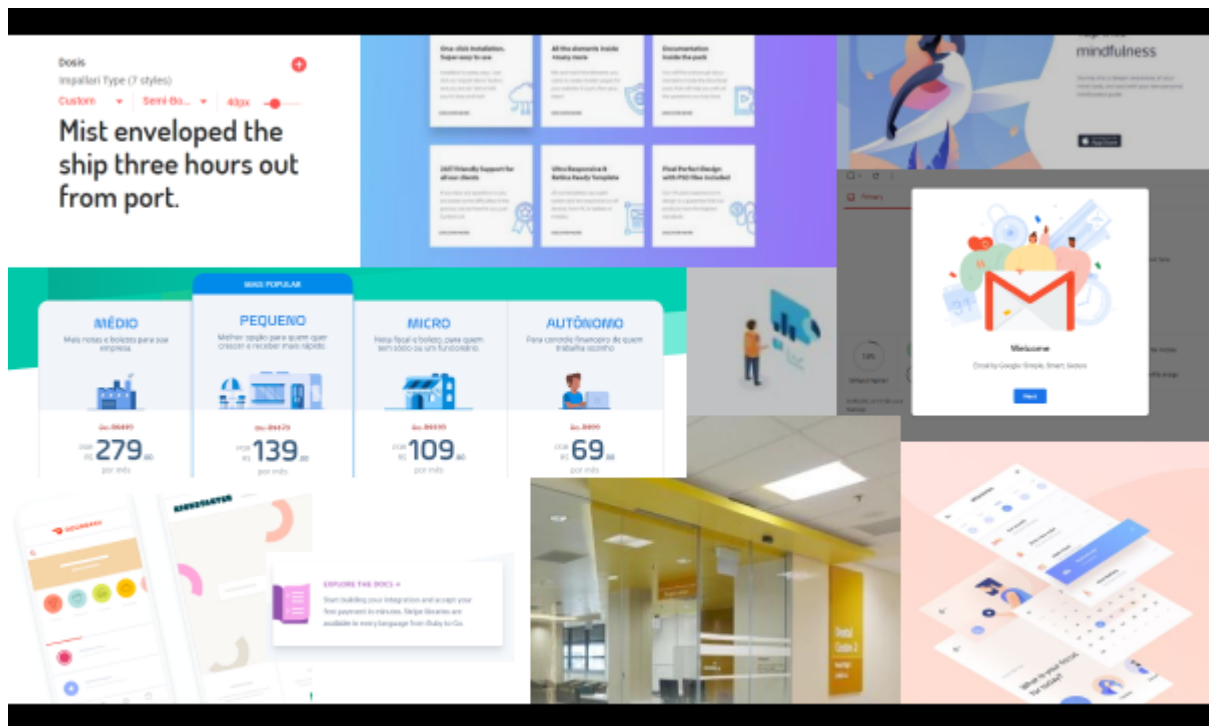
Dosis
Impallari Type (7 styles)
Custom
Semi-Bo...
40px

Mist enveloped the ship three hours out from port.

One-click Installation. Super easy to use
All the elements inside +many more
Documentation inside the pack

24/7 Friendly Support for all our clients
Ultra Responsive & Retina Ready Template
Pixel Perfect Design with PSD Files Included

mindfulness

Welcome
Next

MAIS POPULAR

MÉDIO
Mais notas e boletos para sua empresa
279

PEQUENO
Melhor opção para quem quer crescer e receber mais rápido
139

MICRO
Nota fiscal e boleto para quem tem sócio ou um funcionário
109

AUTÔNOMO
Para controle financeiro de quem trabalha sozinho
69

por mês
por mês
por mês
por mês

DOORDASH

KICKSTARTER

EXPLORE THE DOCS →
Start building your integration and accept your first payment in minutes. Stripe libraries are available in every language from Ruby to Go.

What is your focus for today?